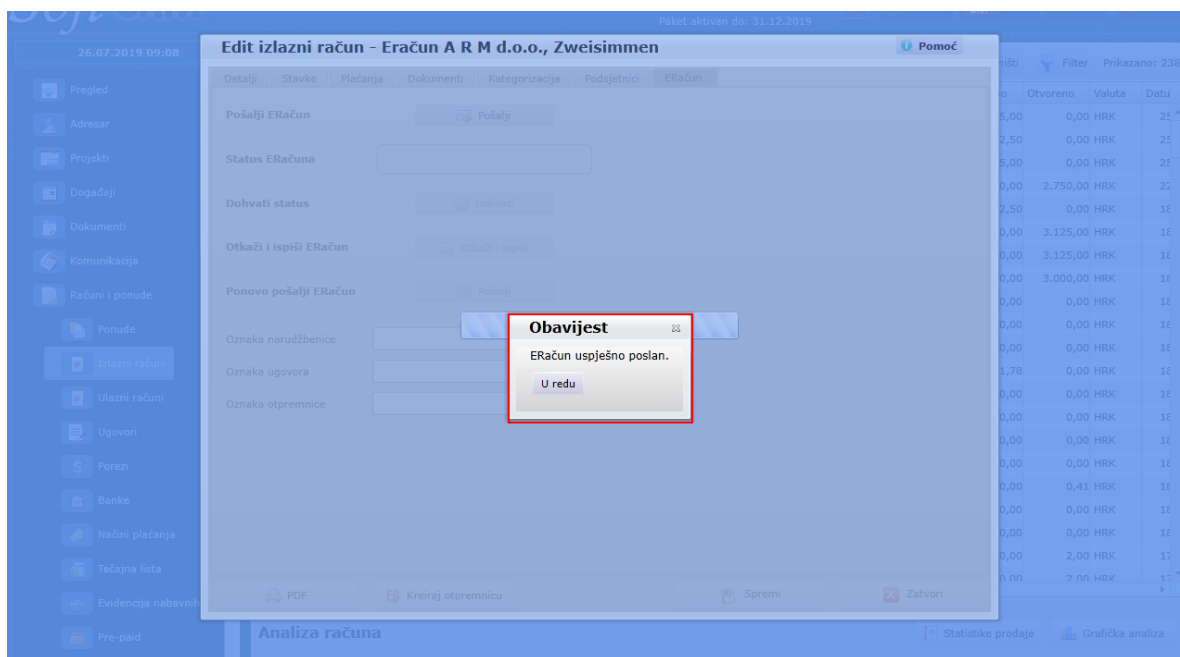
Paket aktivan do: 31.12.2019

26.07.2019 09:08

Pregled
Adresar
Projekti
Događaji
Dokumenti
Komunikacija
Računi i ponude
Ponude
Izlazni računi
Ulazni računi
Ugovori
Porezi
Banke
Načini plaćanja
Tečajna lista
Evidencija nabavnih
Pre-paid

Edit izlazni račun - Eračun A R M d.o.o., Zweisimmen
Pomoć

Detalji | Stavke | Plaćanja | Dokumenti | Kategorizacija | Podsjetnici | ERačun

Pošalji ERačun
Pošalji
Status ERačuna
Dohvati status
Dohvati
Otkaži i ispiši ERačun
Otkaži i ispiši
Ponovo pošalji ERačun
Pošalji
Oznaka narudžbenice
Oznaka ugovora
Oznaka otpremnice

Obavijest
ERačun uspješno poslan.
U redu

PDF
Kreiraj otpremnicu
Spremi
Zatvori

ništi
Filter
Prikazano: 238

| o | Otvoreno | Valuta | Datu |
|---|---|---|---|
| 5,00 | 0,00 | HRK | 25 |
| 2,50 | 0,00 | HRK | 25 |
| 5,00 | 0,00 | HRK | 25 |
| 0,00 | 2.750,00 | HRK | 22 |
| 2,50 | 0,00 | HRK | 18 |
| 0,00 | 3.125,00 | HRK | 18 |
| 0,00 | 3.125,00 | HRK | 18 |
| 0,00 | 3.000,00 | HRK | 18 |
| 0,00 | 0,00 | HRK | 18 |
| 0,00 | 0,00 | HRK | 18 |
| 0,00 | 0,00 | HRK | 18 |
| 1,78 | 0,00 | HRK | 18 |
| 0,00 | 0,00 | HRK | 18 |
| 0,00 | 0,00 | HRK | 18 |
| 0,00 | 0,00 | HRK | 18 |
| 0,00 | 0,00 | HRK | 18 |
| 0,00 | 0,41 | HRK | 18 |
| 0,00 | 0,00 | HRK | 18 |
| 0,00 | 0,00 | HRK | 18 |
| 0,00 | 2,00 | HRK | 17 |
| 0,00 | 2,00 | HRK | 17 |

Analiza računa
Statistike prodaje
Grafička analiza